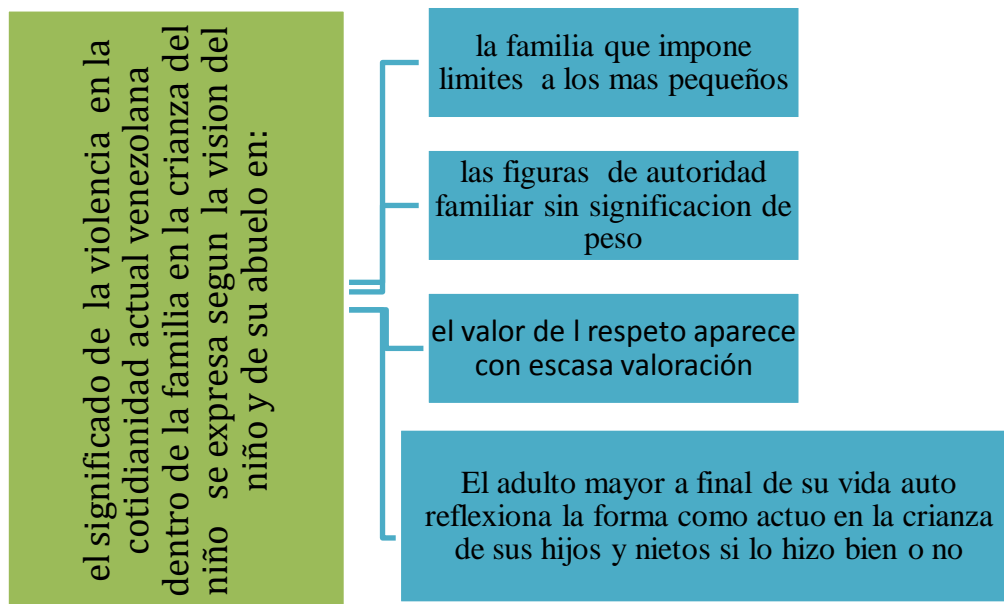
el significado de la violencia en la cotidianidad actual venezolana dentro de la famila en la crianza del niño se expresa segun la vision del niño y de su abuelo en:

la familia que impone limites a los mas pequeños

las figuras de autoridad familiar sin significacion de peso

el valor de l respeto aparece con escasa valoración

El adulto mayor a final de su vida auto reflexiona la forma como actuo en la crianza de sus hijos y nietos si lo hizo bien o no